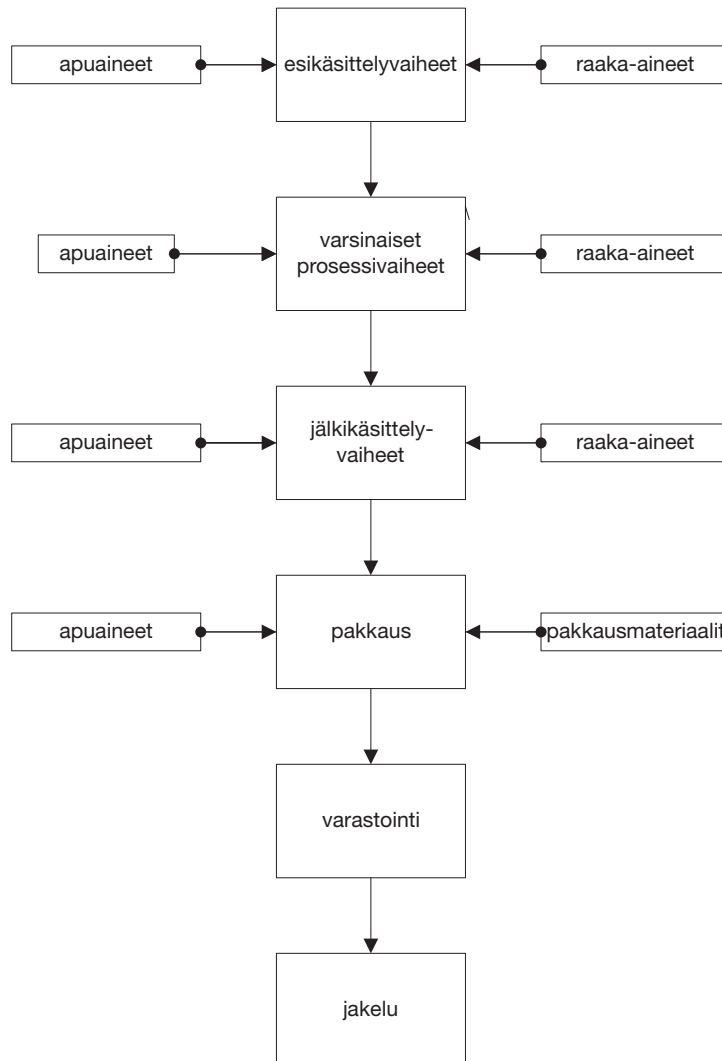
apuaineet

esikäsittelyvaiheet

raaka-aineet

apuaineet

varsinaiset prosessivaiheet

raaka-aineet

apuaineet

jälkikäsittelyvaiheet

raaka-aineet

apuaineet

pakkaus

pakkausmateriaalit

varastointi

jakelu